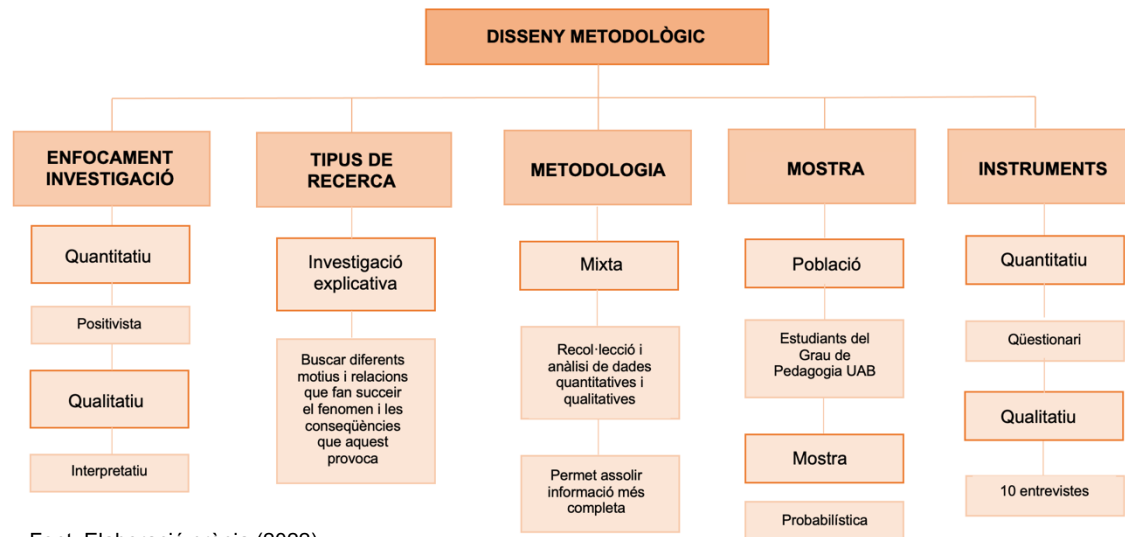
DISSENY METODOLÒGIC

ENFOCAMENT INVESTIGACIÓ

Quantitatiu

Positivista

Qualitatiu

Interpretatiu

TIPUS DE RECERCA

Investigació explicativa

Buscar diferents motius i relacions que fan succeir el fenomen i les conseqüències que aquest provoca

METODOLOGIA

Mixta

Recol·lecció i anàlisi de dades quantitatives i qualitatives

Permet assolir informació més completa

MOSTRA

Població

Estudiants del Grau de Pedagogia UAB

Mostra

Probabilística

INSTRUMENTS

Quantitatiu

Qüestionari

Qualitatiu

10 entrevistes

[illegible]